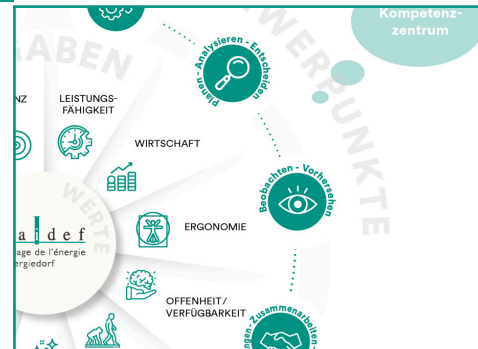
Kompetenz-zentrum

GABEN

SCHWERPUNKTE

Planen - Analysieren - Entscheiden

NZ

LEISTUNGS-FÄHIGKEIT

WIRTSCHAFT

Beobachten - Vorhersehen

WERTE

aidef

age de l'énergie

ergiedorf

ERGONOMIE

OFFENHEIT/ VERFÜGBARKEIT

Zusammenarbeiten